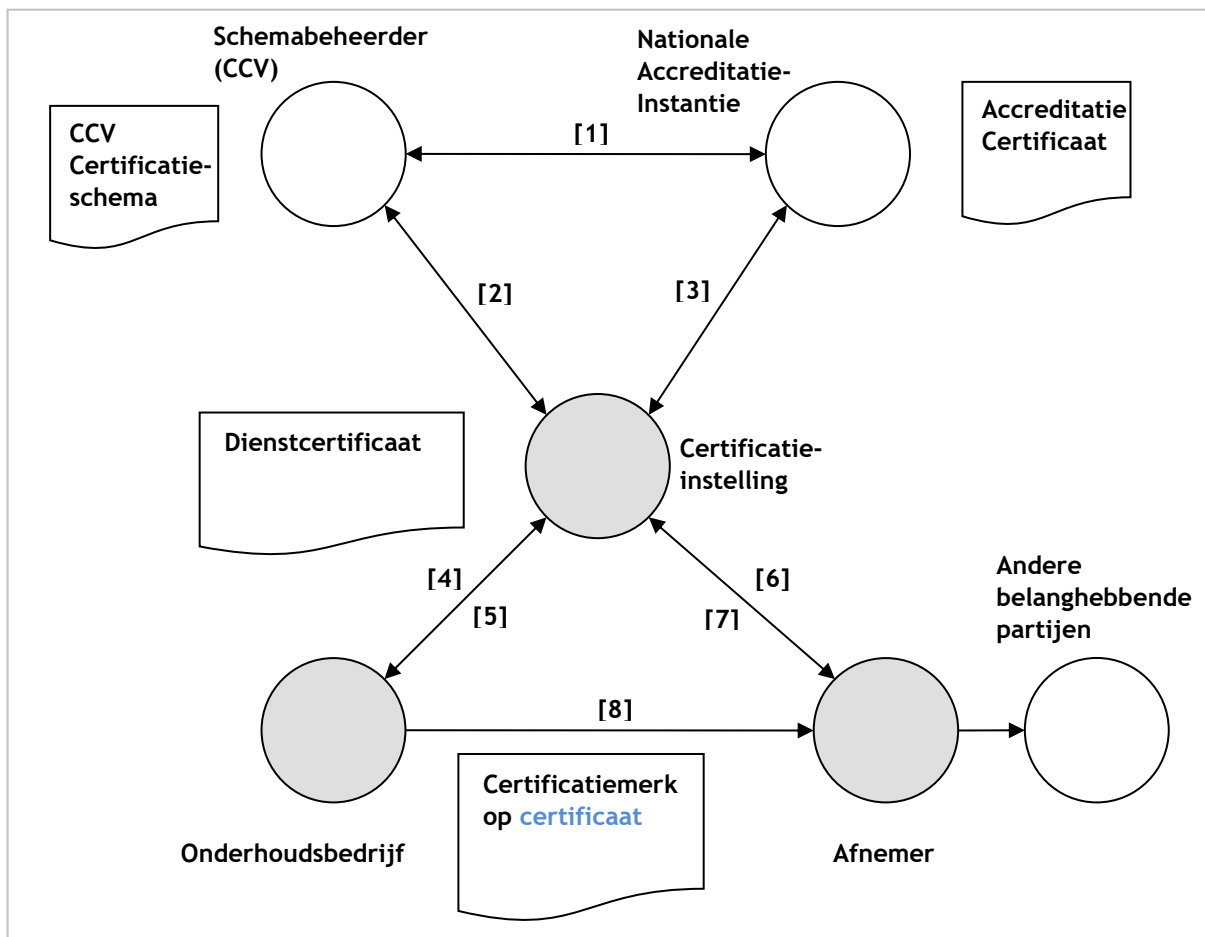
Schemabeheerder (CCV)

Nationale Accreditatie-Instantie

CCV Certificatie-schema

[1]

Accreditatie Certificaat

[2]

[3]

Dienstcertificaat

Certificatie-instelling

[4]

[5]

[6]

[7]

Andere belanghebbende partijen

[8]

Certificatiemerk op certificaat

Onderhoudsbedrijf

Afnemer